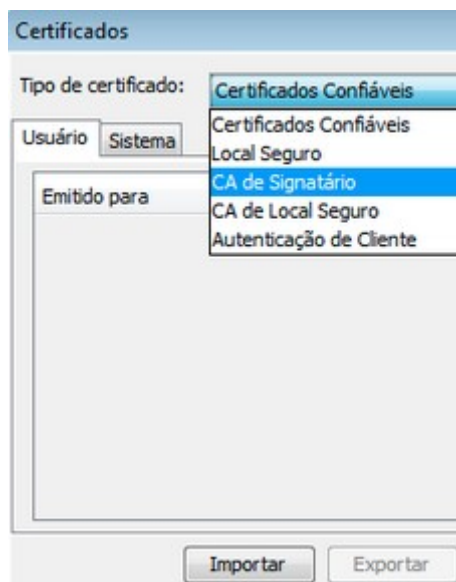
Certificados

Tipo de certificado: Certificados Confiáveis

Certificados Confiáveis
Local Seguro
CA de Signatário
CA de Local Seguro
Autenticação de Cliente

Usuário Sistema

Emitido para

Importar Exportar